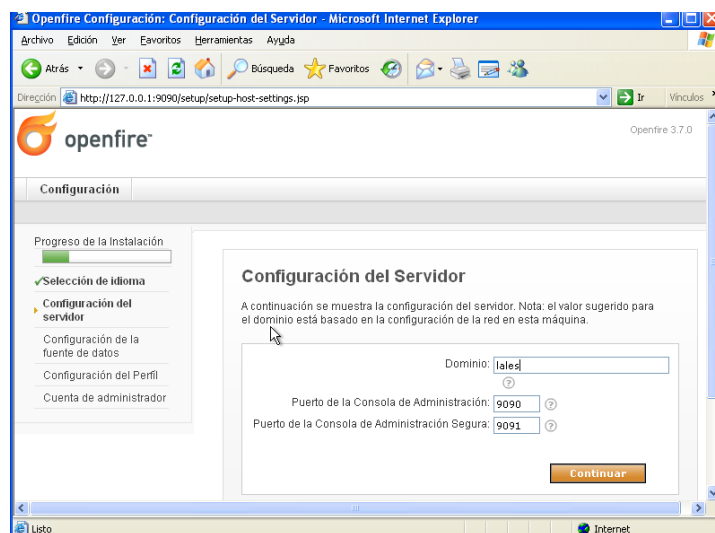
Openfire Configuración: Configuración del Servidor - Microsoft Internet Explorer

Archivo Edición Ver Favoritos Herramientas Ayuda

Atrás Búsqueda Favoritos

Dirección http://127.0.0.1:9090/setup/setup-host-settings.jsp Ir Vínculos

openfire

Openfire 3.7.0

Configuración

Progreso de la Instalación

✓Selección de idioma

Configuración del servidor

Configuración de la fuente de datos

Configuración del Perfil

Cuenta de administrador

Configuración del Servidor

A continuación se muestra la configuración del servidor. Nota: el valor sugerido para el dominio está basado en la configuración de la red en esta máquina.

Dominio: lales

Puerto de la Consola de Administración: 9090

Puerto de la Consola de Administración Segura: 9091

Continuar

Listo

Internet